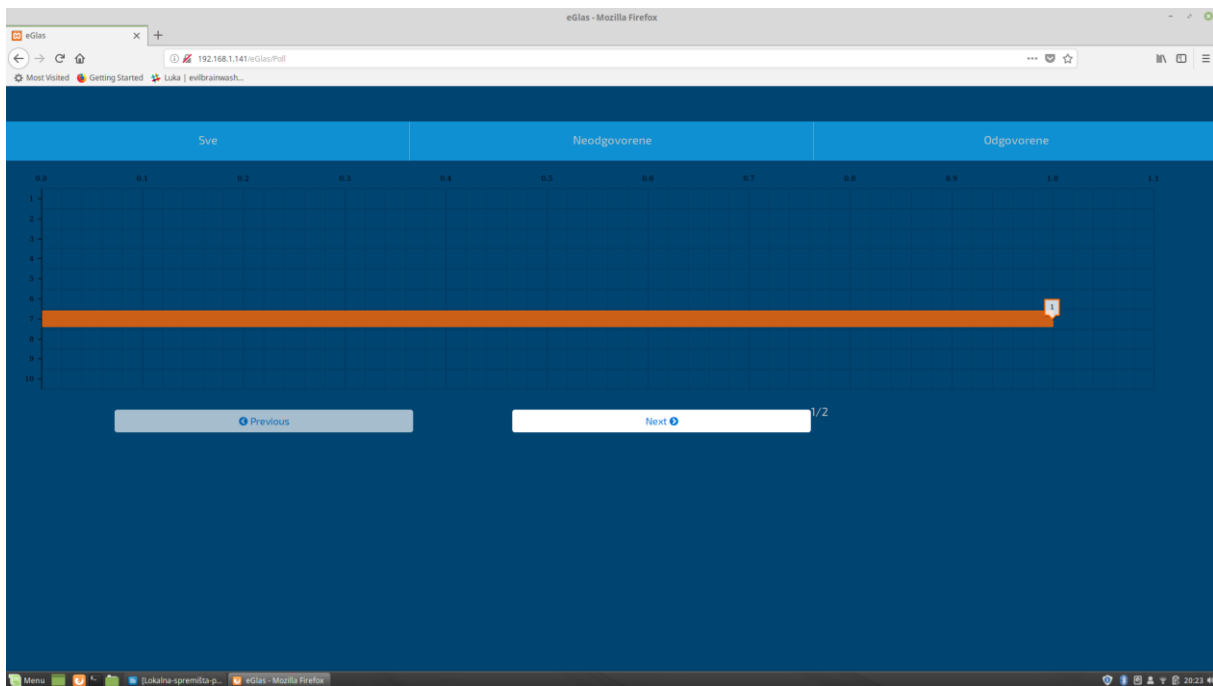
eGlas - Mozilla Firefox

eGlas

192.168.1.141/eGlas/Poll

Most Visited Getting Started Luka | evilbrainwash...

Sve

Neodgovorene

Odgovorene

0.0 0.1 0.2 0.3 0.4 0.5 0.6 0.7 0.8 0.9 1.0 1.1

1
2
3
4
5
6
7
8
9
10

1

Previous

Next

1/2

Menu

[Lokalna-spremišta-p...

eGlas - Mozilla Firefox

20:23